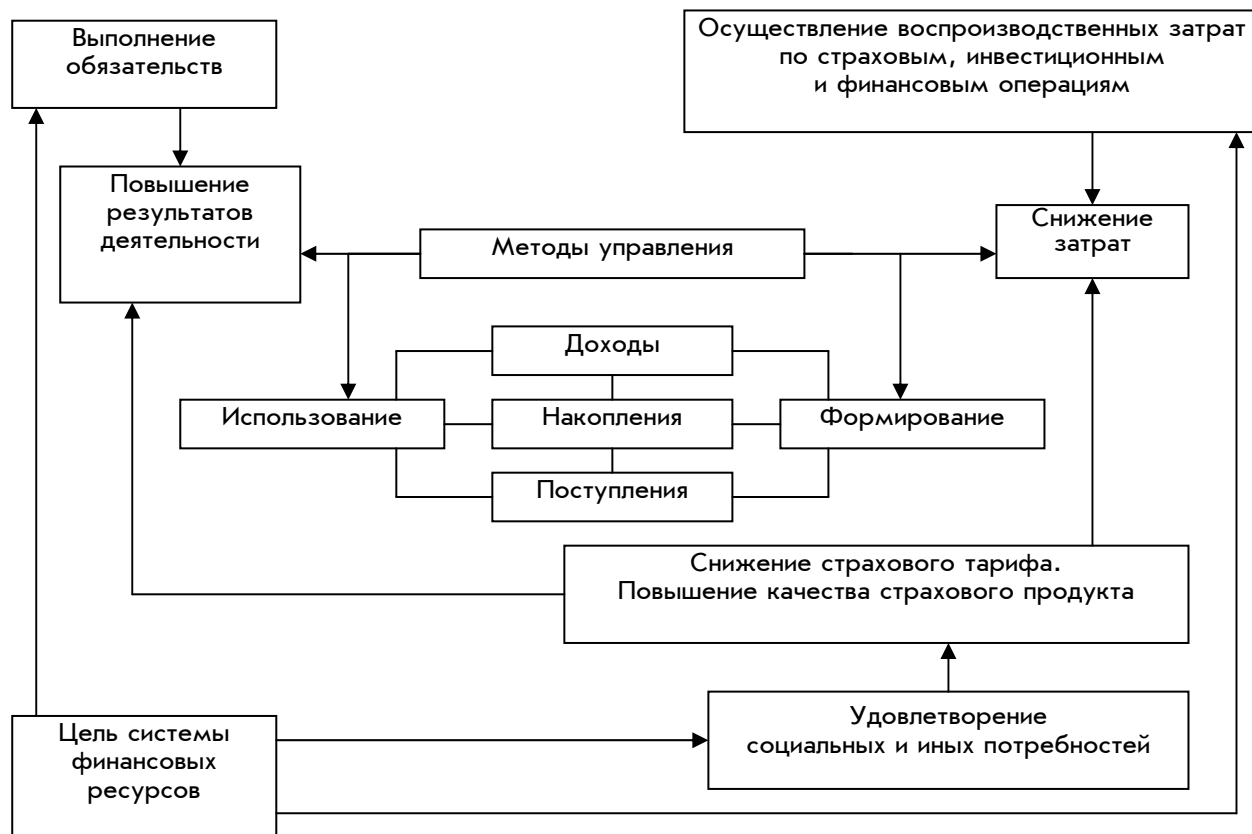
Выполнение обязательств

Осуществление воспроизводственных затрат по страховым, инвестиционным и финансовым операциям

Повышение результатов деятельности

Снижение затрат

Методы управления

Доходы

Использование

Накопления

Формирование

Поступления

Снижение страхового тарифа. Повышение качества страхового продукта

Удовлетворение социальных и иных потребностей

Цель системы финансовых ресурсов